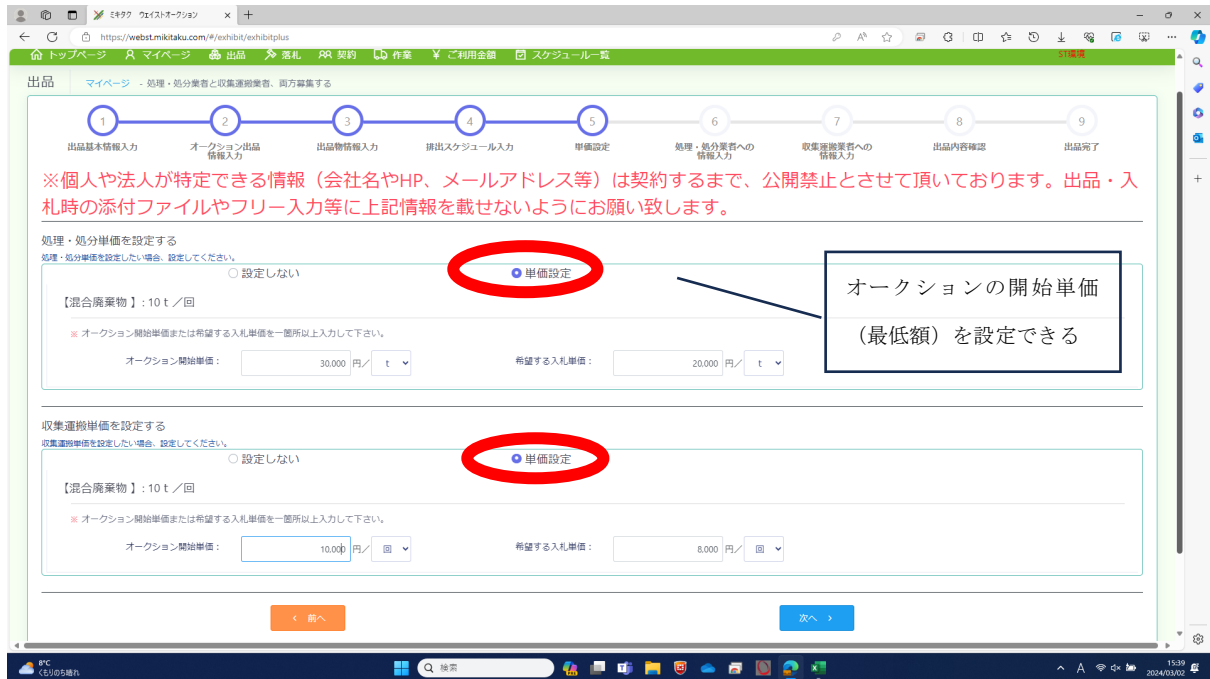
ミキタク ウェイストオークション

https://webst.mikitaku.com/#/exhibit/exhibitplus

トップページ　マイページ　出品　落札　契約　作業　ご利用金額　スケジュール一覧　ST環境

出品　マイページ - 処理・処分業者と収集運搬業者、両方募集する

1 出品基本情報入力
2 オークション出品情報入力
3 出品物情報入力
4 排出スケジュール入力
5 単価設定
6 処理・処分業者への情報入力
7 収集運搬業者への情報入力
8 出品内容確認
9 出品完了

※個人や法人が特定できる情報（会社名やHP、メールアドレス等）は契約するまで、公開禁止とさせて頂いております。出品・入札時の添付ファイルやフリー入力等に上記情報を載せないようにお願い致します。

処理・処分単価を設定する
処理・処分単価を設定したい場合、設定してください。

設定しない　単価設定

オークションの開始単価（最低額）を設定できる

【混合廃棄物】: 10 t ／回

※ オークション開始単価または希望する入札単価を一箇所以上入力して下さい。

オークション開始単価： 30,000 円／ t

希望する入札単価： 20,000 円／ t

収集運搬単価を設定する
収集運搬単価を設定したい場合、設定してください。

設定しない　単価設定

【混合廃棄物】: 10 t ／回

※ オークション開始単価または希望する入札単価を一箇所以上入力して下さい。

オークション開始単価： 10,000 円／ 回

希望する入札単価： 8,000 円／ 回

< 前へ　次へ >

8°C くもりのち晴れ　検索　15:39 2024/03/02